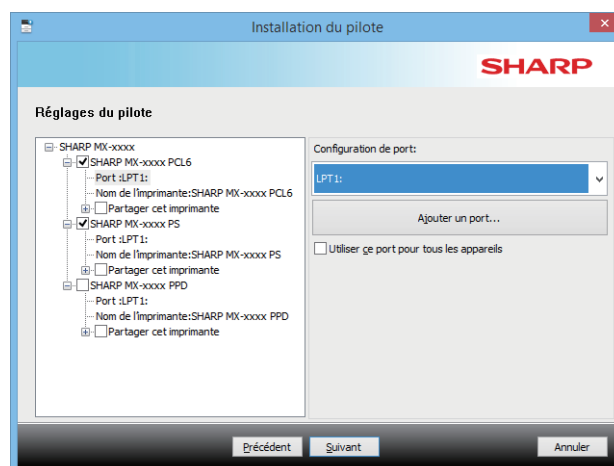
Installation du pilote

SHARP

Réglages du pilote

SHARP MX-xxxx
SHARP MX-xxxx PCL6
Port :LPT1:
Nom de l'imprimante:SHARP MX-xxxx PCL6
Partager cet imprimante
SHARP MX-xxxx PS
Port :LPT1:
Nom de l'imprimante:SHARP MX-xxxx PS
Partager cet imprimante
SHARP MX-xxxx PPD
Port :LPT1:
Nom de l'imprimante:SHARP MX-xxxx PPD
Partager cet imprimante

Configuration de port:
LPT1:
Ajouter un port...
Utiliser ce port pour tous les appareils

Précédent
Suivant
Annuler